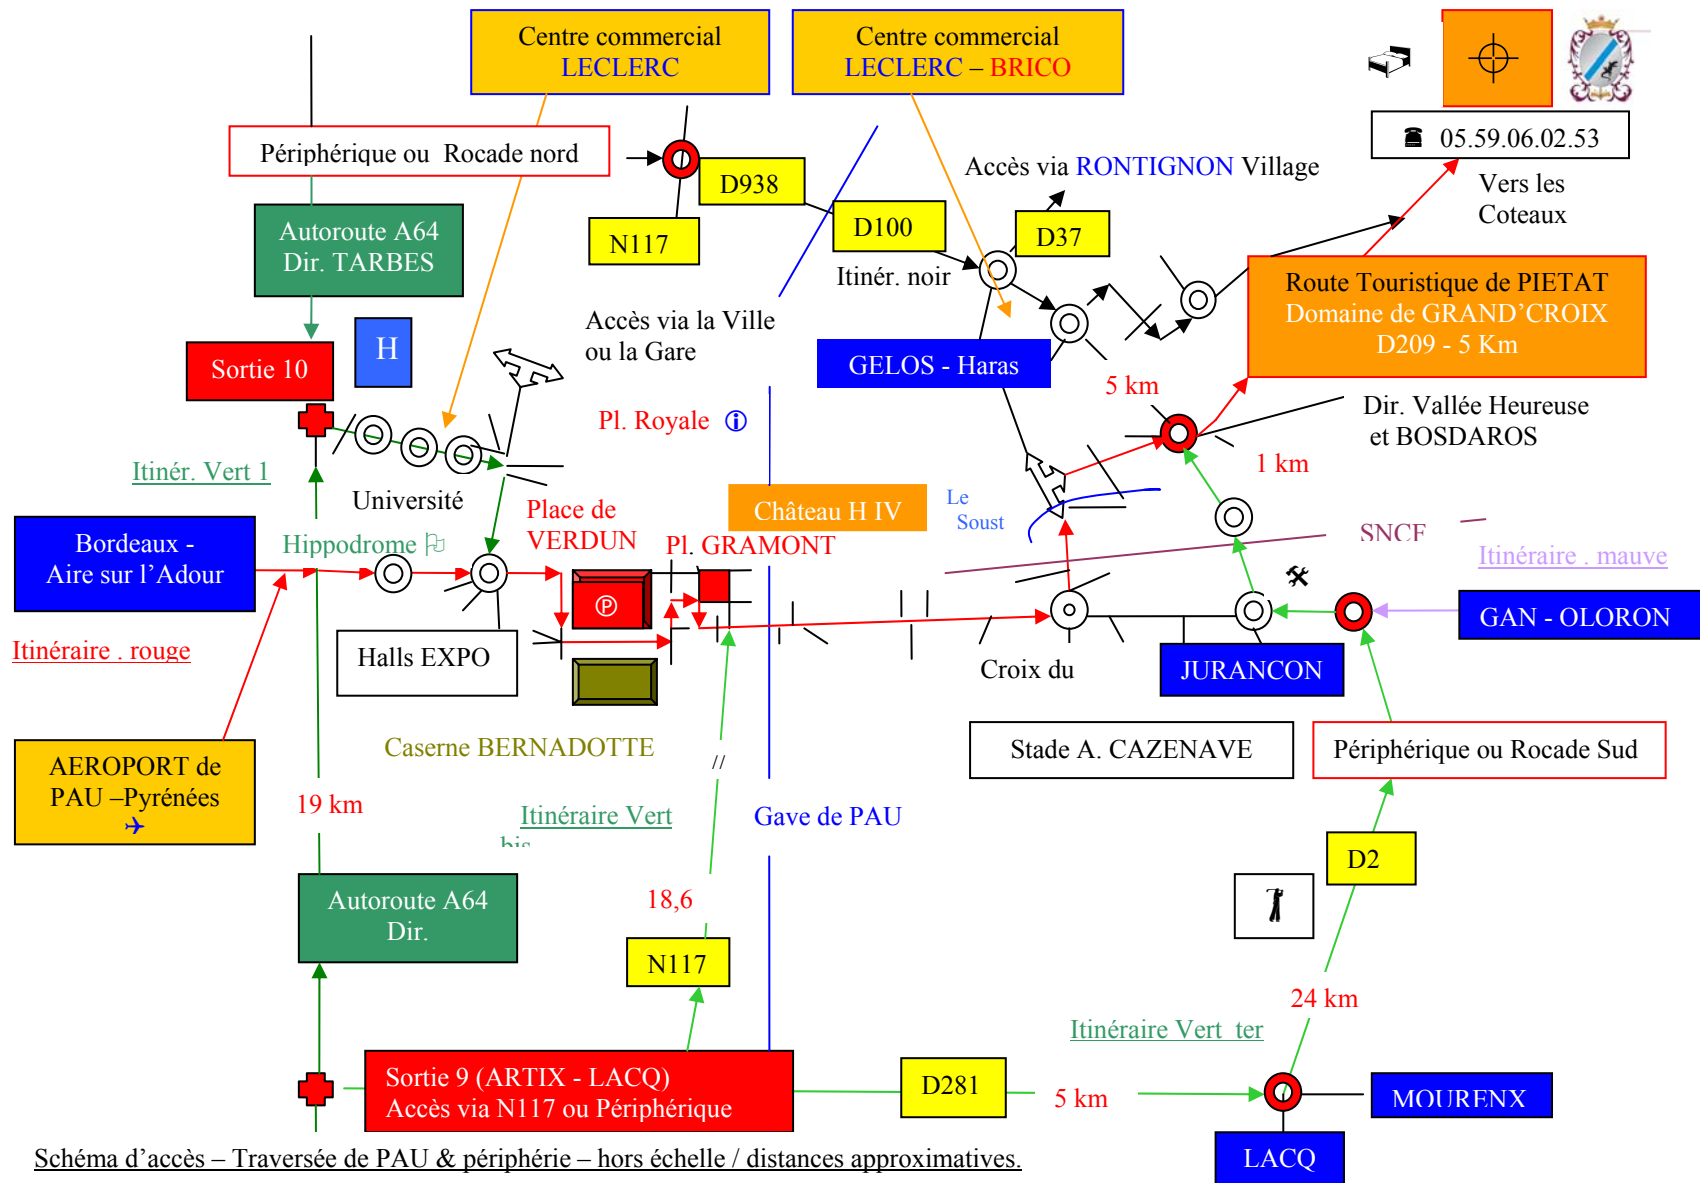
Centre commercial LECLERC

Centre commercial LECLERC – BRICO

☎ 05.59.06.02.53

Périphérique ou Rocade nord

D938

N117

D100

Accès via RONTIGNON Village

D37

Vers les Coteaux

Autoroute A64 Dir. TARBES

Itinér. noir

Route Touristique de PIETAT Domaine de GRAND'CROIX D209 - 5 Km

H

Sortie 10

Accès via la Ville ou la Gare

GELOS - Haras

5 km

Pl. Royale ⓘ

Dir. Vallée Heureuse et BOSDAROS

Itinér. Vert 1

Université

1 km

Place de VERDUN

Château H IV

Le Soust

SNCF

Bordeaux - Aire sur l'Adour

Hippodrome

Pl. GRAMONT

Itinéraire . mauve

Ⓟ

GAN - OLORON

Itinéraire . rouge

Halls EXPO

Croix du

JURANCON

Caserne BERNADOTTE

Stade A. CAZENAVE

Périphérique ou Rocade Sud

AEROPORT de PAU –Pyrénées ✈

19 km

//

Itinéraire Vert bis

Gave de PAU

D2

18,6

Autoroute A64 Dir.

N117

24 km

Itinéraire Vert ter

Sortie 9 (ARTIX - LACQ) Accès via N117 ou Périphérique

D281

5 km

MOURENX

LACQ

Schéma d'accès – Traversée de PAU & périphérie – hors échelle / distances approximatives.